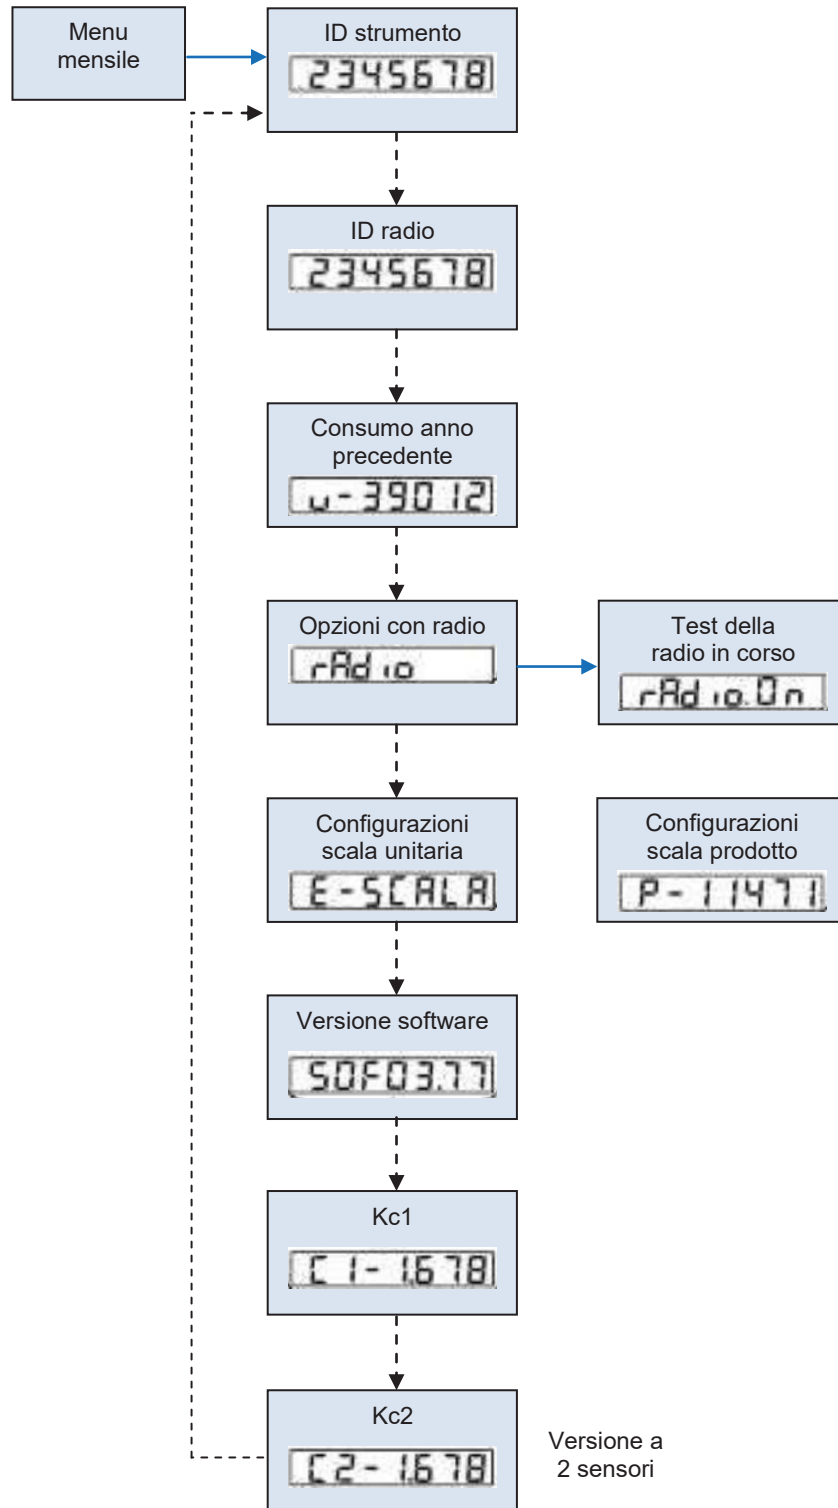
Menu mensile

ID strumento
2345678

ID radio
2345678

Consumo anno precedente
u-39012

Opzioni con radio
rAdio

Test della radio in corso
rAdio.On

Configurazioni scala unitaria
E-SCALA

Configurazioni scala prodotto
P-11471

Versione software
SOF03.77

Kc1
C1-1.678

Kc2
C2-1.678

Versione a 2 sensori